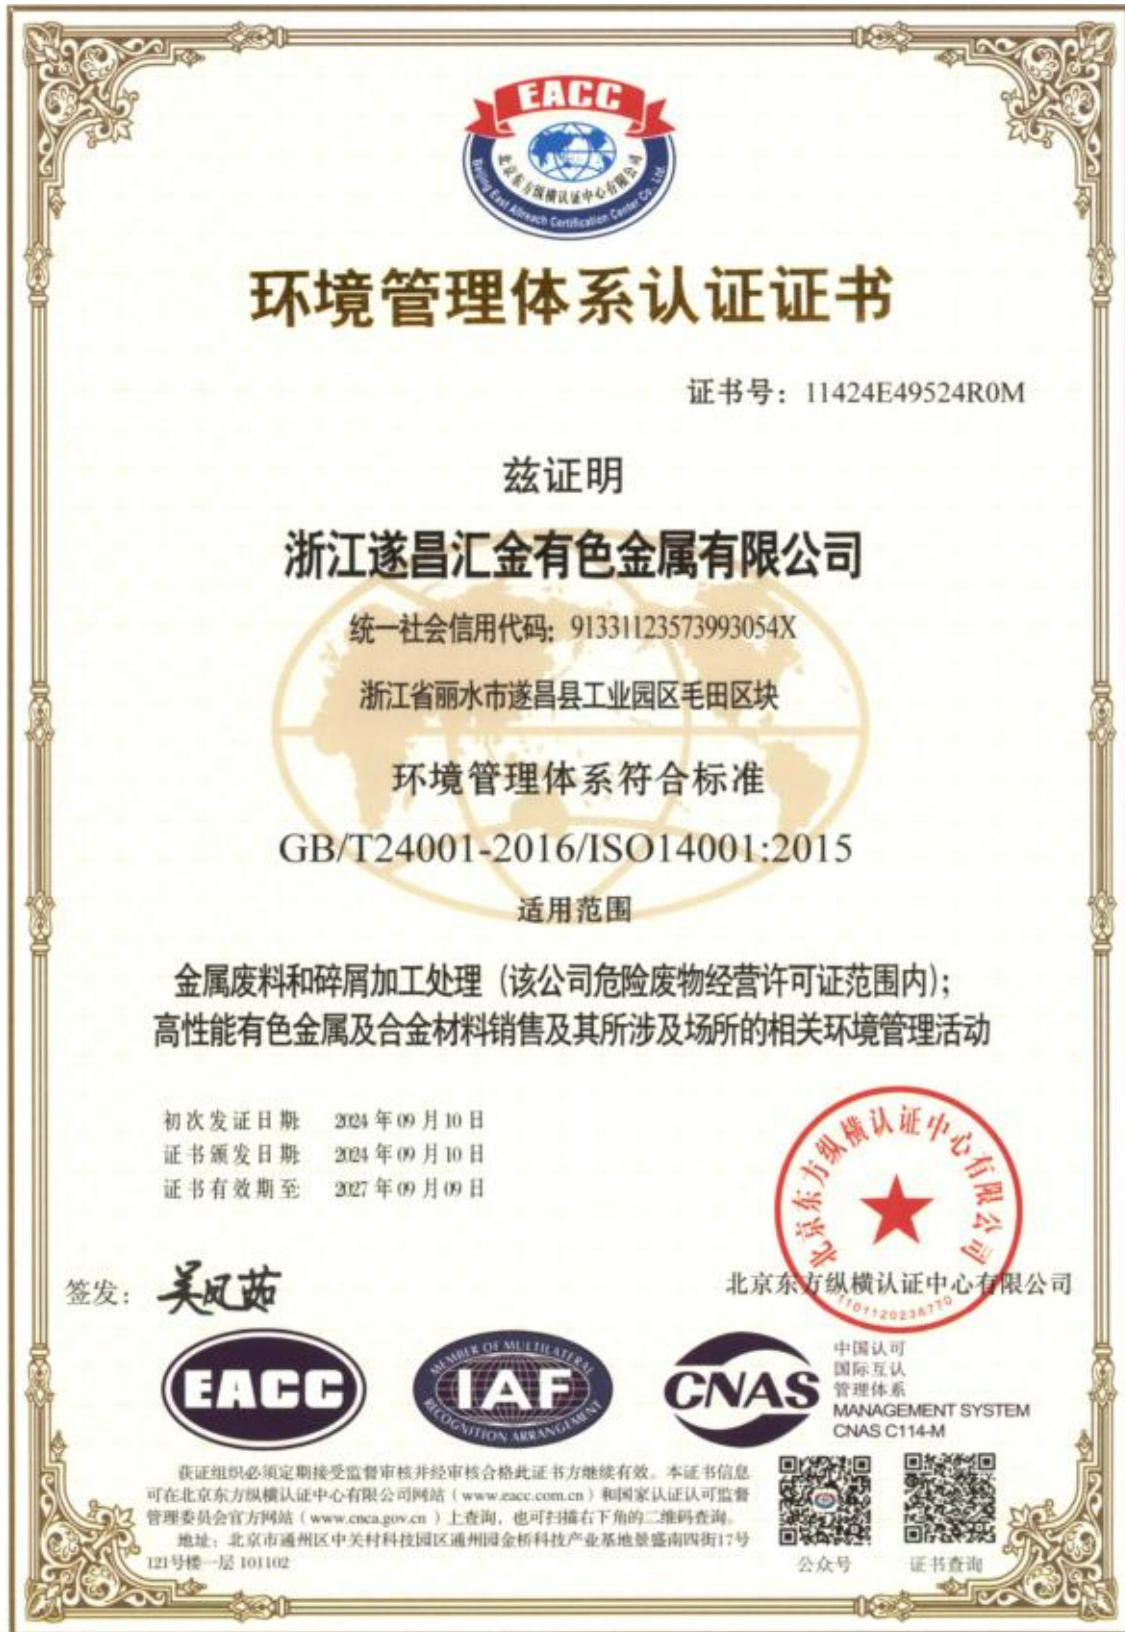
EACC
北京东方纵横认证中心有限公司
Beijing East Allreach Certification Center Co., Ltd.

环境管理体系认证证书

证书号：11424E49524R0M

兹证明

浙江遂昌汇金有色金属有限公司

统一社会信用代码：91331123573993054X

浙江省丽水市遂昌县工业园区毛田区块

环境管理体系符合标准

GB/T24001-2016/ISO14001:2015

适用范围

金属废料和碎屑加工处理（该公司危险废物经营许可证范围内）；
高性能有色金属及合金材料销售及其所涉及场所的相关环境管理活动

初次发证日期 2024年09月10日
证书颁发日期 2024年09月10日
证书有效期至 2027年09月09日

北京东方纵横认证中心有限公司
1101120236770

签发：吴凤茹

北京东方纵横认证中心有限公司

EACC

MEMBER OF MULTILATERAL RECOGNITION ARRANGEMENT
IAF

CNAS
中国认可
国际互认
管理体系
MANAGEMENT SYSTEM
CNAS C114-M

获证组织必须定期接受监督审核并经审核合格此证书方继续有效。本证书信息可在北京东方纵横认证中心有限公司网站（www.eacc.com.cn）和国家认证认可监督管理委员会官方网站（www.cnca.gov.cn）上查询，也可扫描右下角的二维码查询。
地址：北京市通州区中关村科技园区通州园金桥科技产业基地景盛南四街17号121号楼一层 101102

公众号

证书查询